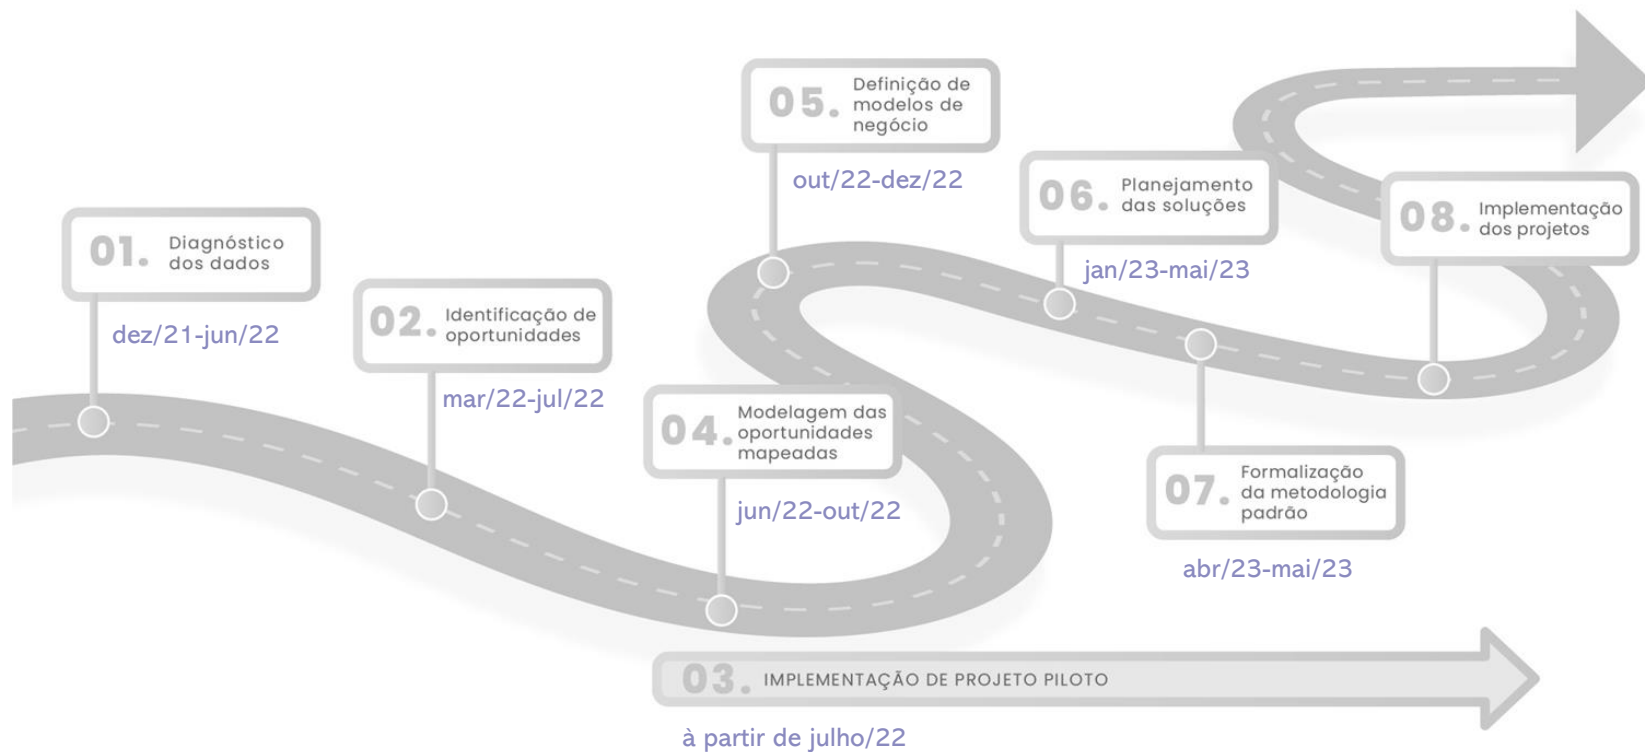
05. Definição de modelos de negócio

out/22-dez/22

06. Planejamento das soluções

jan/23-mai/23

08. Implementação dos projetos

01. Diagnóstico dos dados

dez/21-jun/22

02. Identificação de oportunidades

mar/22-jul/22

04. Modelagem das oportunidades mapeadas

jun/22-out/22

07. Formalização da metodologia padrão

abr/23-mai/23

03. IMPLEMENTAÇÃO DE PROJETO PILOTO

à partir de julho/22